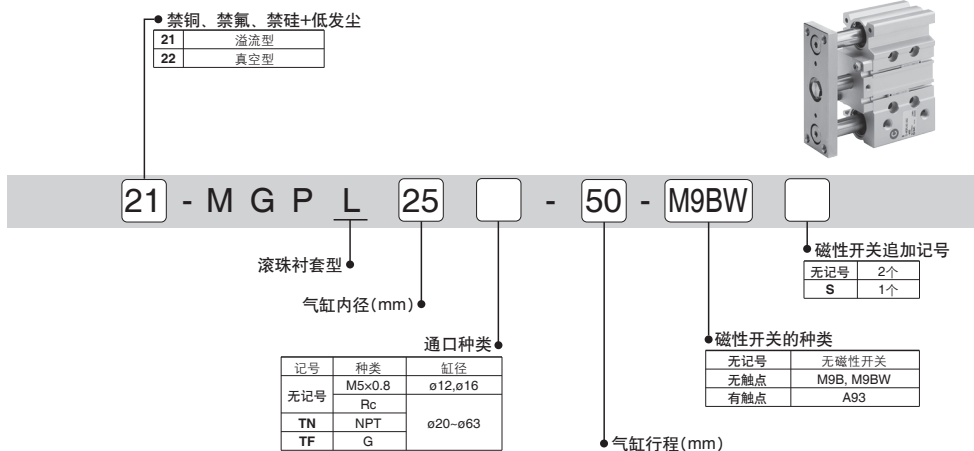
禁铜、禁氟、禁硅+低发尘

| 21 | 溢流型 |
|---|---|
| 22 | 真空型 |

21 - M G P L 25 - 50 - M9BW

磁性开关追加记号

| 无记号 | 2个 |
|---|---|
| S | 1个 |

滚珠衬套型

气缸内径(mm)

通口种类

| 记号 | 种类 | 缸径 |
|---|---|---|
| 无记号 | M5×0.8 | ø12,ø16 |
| 无记号 | Rc | ø20~ø63 |
| TN | NPT | ø20~ø63 |
| TF | G | ø20~ø63 |

磁性开关的种类

| 无记号 | 无磁性开关 |
|---|---|
| 无触点 | M9B, M9BW |
| 有触点 | A93 |

气缸行程(mm)